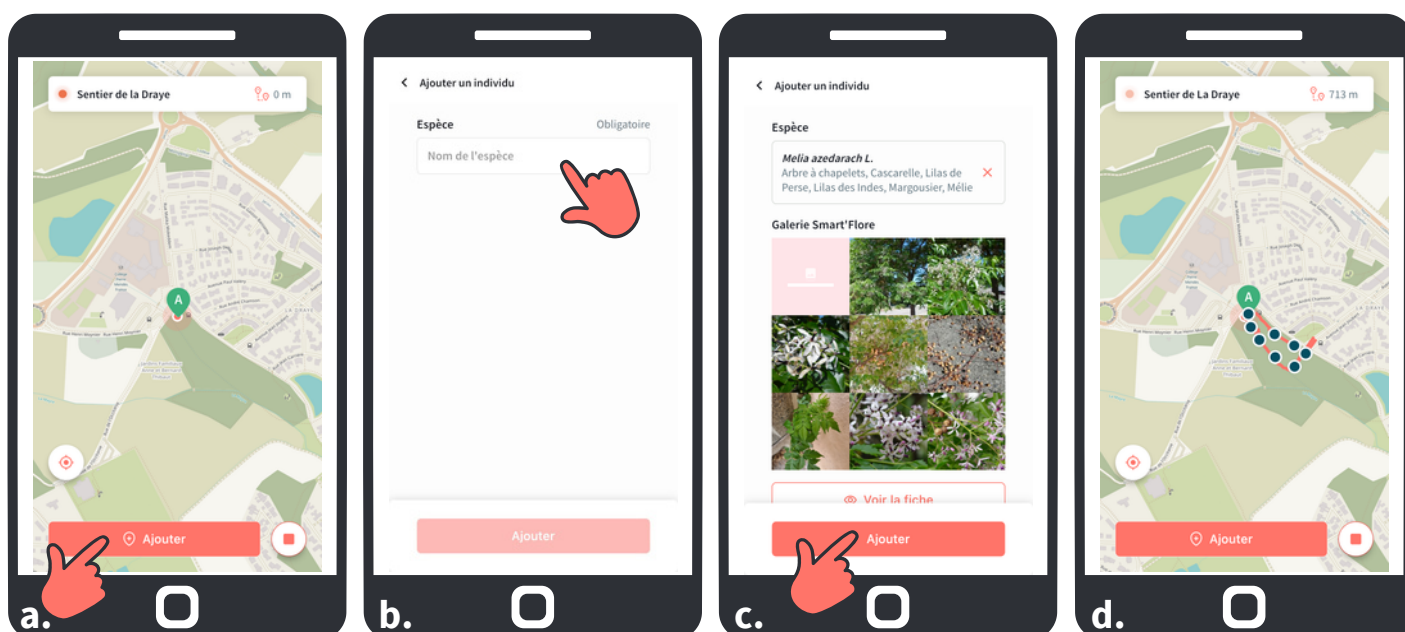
Sentier de la Draye
0 m

A

Ajouter

a.

Ajouter un individu

Espèce
Obligatoire

Nom de l'espèce

Ajouter

b.

Ajouter un individu

Espèce

*Melia azedarach L.*
Arbre à chapelets, Cascarelle, Lilas de Perse, Lilas des Indes, Margousier, Mélie

Galerie Smart'Flore

Voir la fiche

Ajouter

c.

Sentier de La Draye
713 m

A

Ajouter

d.